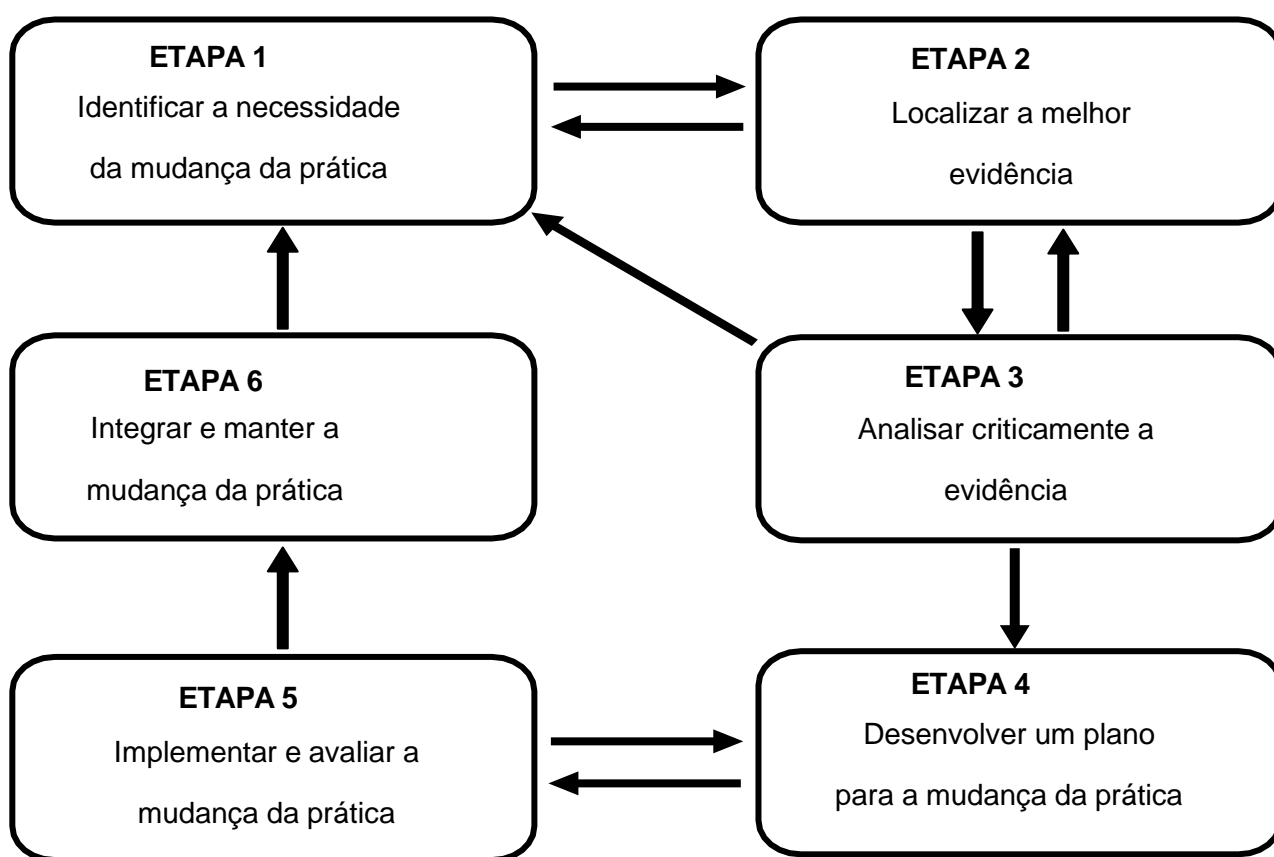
ETAPA 1
Identificar a necessidade da mudança da prática

ETAPA 2
Localizar a melhor evidência

ETAPA 6
Integrar e manter a mudança da prática

ETAPA 3
Analisar criticamente a evidência

ETAPA 5
Implementar e avaliar a mudança da prática

ETAPA 4
Desenvolver um plano para a mudança da prática